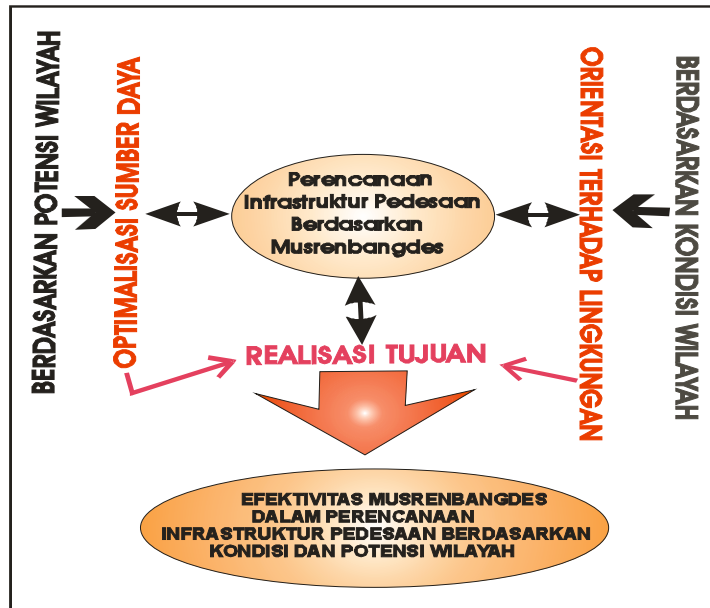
BERDASARKAN POTENSI WILAYAH

OPTIMALISASI SUMBER DAYA

Perencanaan Infrastruktur Pedesaan Berdasarkan Musrenbangdes

ORIENTASI TERHADAP LINGKUNGAN

BERDASARKAN KONDISI WILAYAH

REALISASI TUJUAN

EFEKTIVITAS MUSRENBANGDES DALAM PERENCANAAN INFRASTRUKTUR PEDESAAN BERDASARKAN KONDISI DAN POTENSI WILAYAH